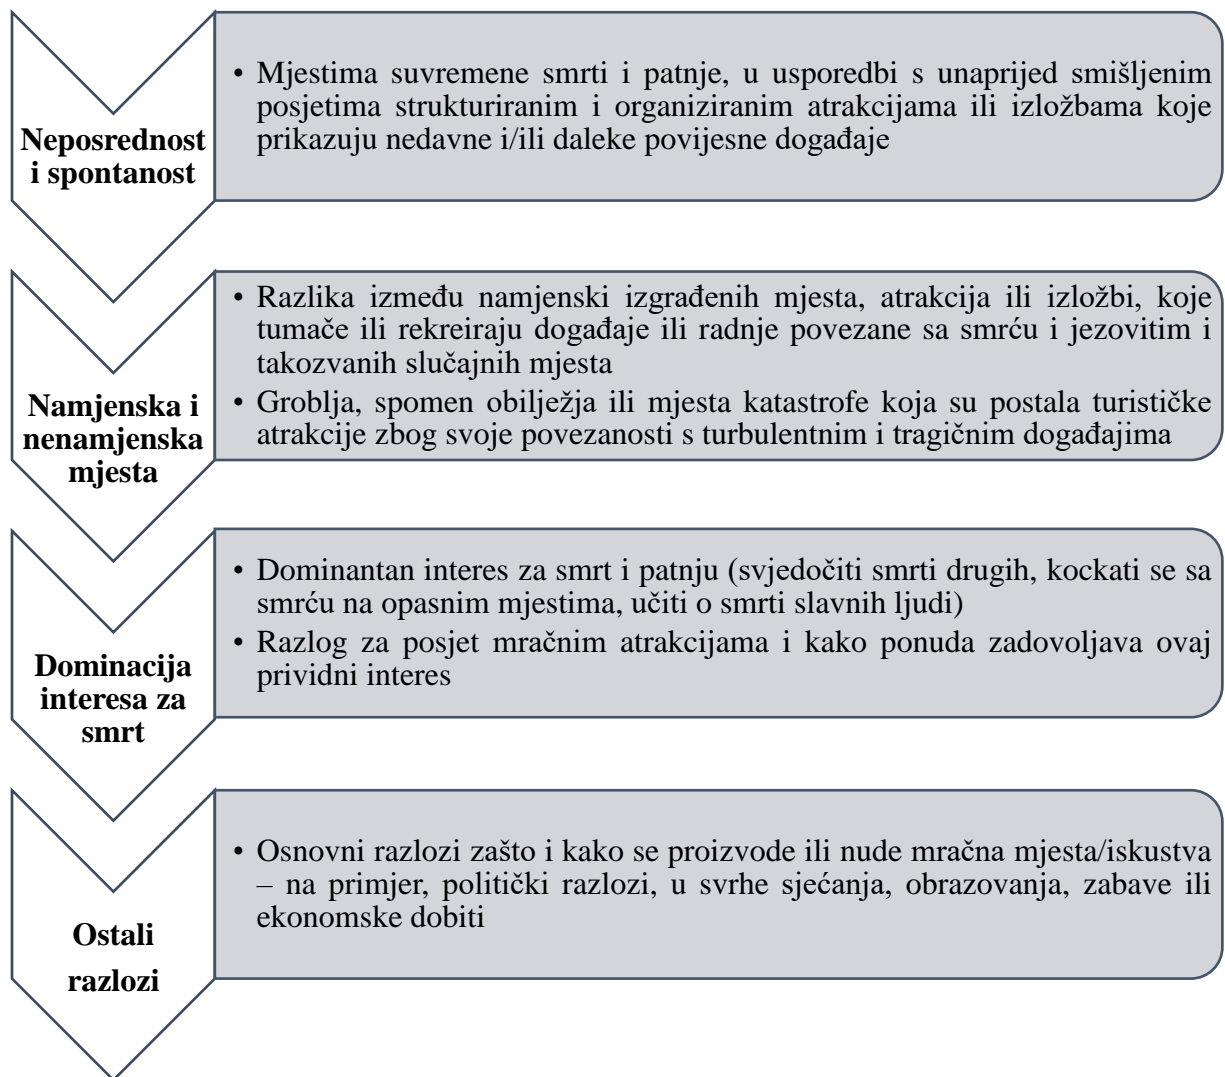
Neposrednost i spontanost

• Mjestima suvremene smrti i patnje, u usporedbi s unaprijed smišljenim posjetima strukturiranim i organiziranim atrakcijama ili izložbama koje prikazuju nedavne i/ili daleke povijesne događaje

Namjenska i nenamjenska mjesta

• Razlika između namjenski izgrađenih mjesta, atrakcija ili izložbi, koje tumače ili rekreiraju događaje ili radnje povezane sa smrću i jezovitim i takozvanih slučajnih mjesta
• Groblja, spomen obilježja ili mjesta katastrofe koja su postala turističke atrakcije zbog svoje povezanosti s turbulentnim i tragičnim događajima

Dominacija interesa za smrt

• Dominantan interes za smrt i patnju (svjedočiti smrti drugih, kockati se sa smrću na opasnim mjestima, učiti o smrti slavnih ljudi)
• Razlog za posjet mračnim atrakcijama i kako ponuda zadovoljava ovaj prividni interes

Ostali razlozi

• Osnovni razlozi zašto i kako se proizvode ili nude mračna mjesta/iskustva – na primjer, politički razlozi, u svrhe sjećanja, obrazovanja, zabave ili ekonomske dobiti